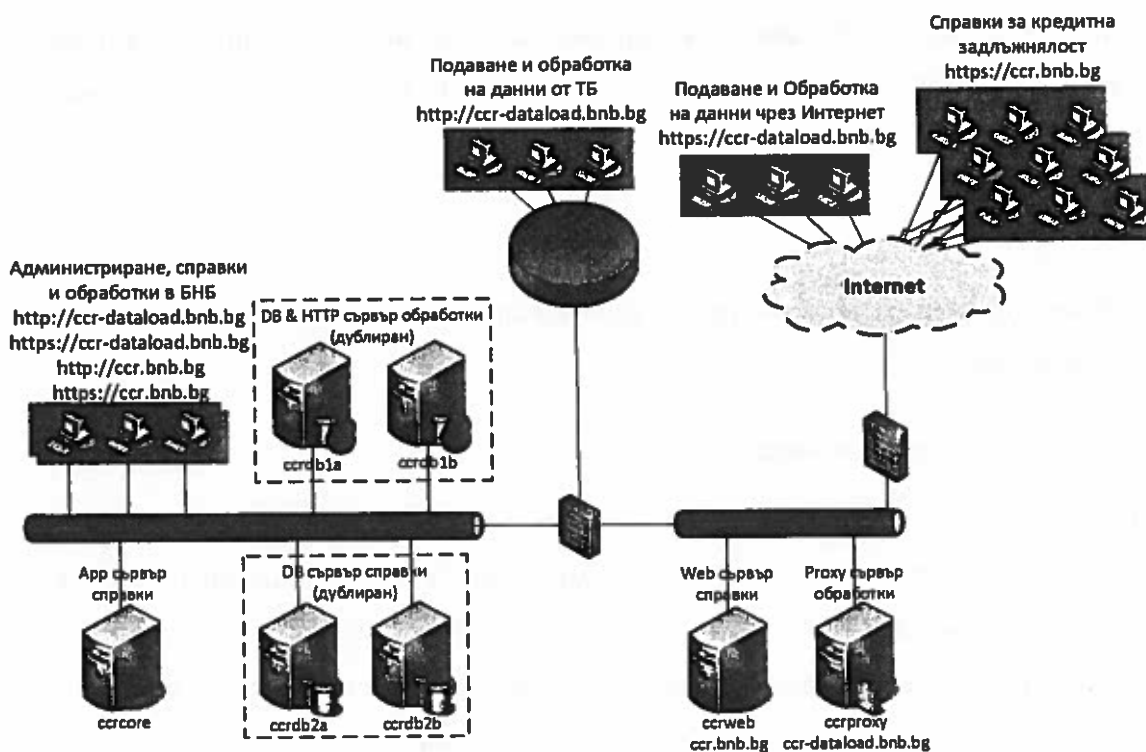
Справки за кредитна задлъжнялост
https://ccr.bnb.bg

Подаване и обработка на данни от ТБ
http://ccr-dataload.bnb.bg

Подаване и Обработка на данни чрез Интернет
https://ccr-dataload.bnb.bg

Internet

Администриране, справки и обработки в БНБ
http://ccr-dataload.bnb.bg
https://ccr-dataload.bnb.bg
http://ccr.bnb.bg
https://ccr.bnb.bg

DB & HTTP сървър обработки (дублиран)

ccrdb1a

ccrdb1b

App сървър справки

ccrcore

DB сървър справки (дублиран)

ccrdb2a

ccrdb2b

Web сървър справки

ccrweb
ccr.bnb.bg

Proxy сървър обработки

ccrproxy
ccr-dataload.bnb.bg